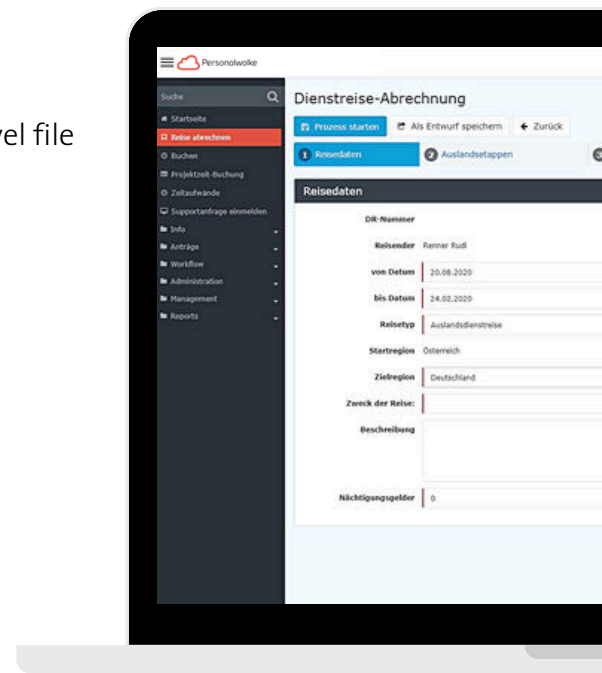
vel file

Personalwolke

Suche

Startseite
Reise abrechnen
Buchen
Projektzeit-Buchung
Zeitaufwände
Supportanfrage einmelden
Info
Anträge
Workflow
Administration
Management
Reports

Dienstreise-Abrechnung

Prozess starten
Als Entwurf speichern
Zurück

1 Reisedaten
2 Auslandsetappen

Reisedaten

DR-Nummer
Reisender Renner Rudi
von Datum 20.08.2020
bis Datum 24.02.2020
Reisetyp Auslandsdienstreise
Startregion Österreich
Zielregion Deutschland
Zweck der Reise:
Beschreibung
Nächtigungsgelder 0